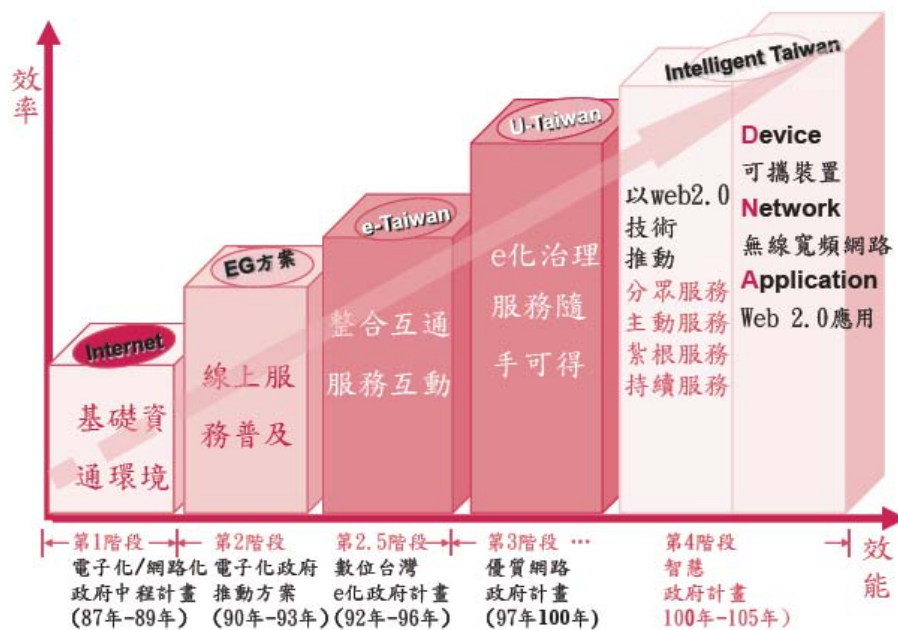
效率

Internet
基礎資通環境

EG方案
線上服務普及

e-Taiwan
整合互通服務互動

U-Taiwan
e化治理服務隨手可得

Intelligent Taiwan
以web2.0技術推動
分眾服務
主動服務
紮根服務
持續服務

Device
可攜裝置
Network
無線寬頻網路
Application
Web 2.0應用

效能

第1階段
電子化/網路化政府中程計畫
(87年-89年)

第2階段
電子化政府推動方案
(90年-93年)

第2.5階段
數位台灣e化政府計畫
(92年-96年)

第3階段 …
優質網路政府計畫
(97年100年)

第4階段
智慧政府計畫
100年-105年)